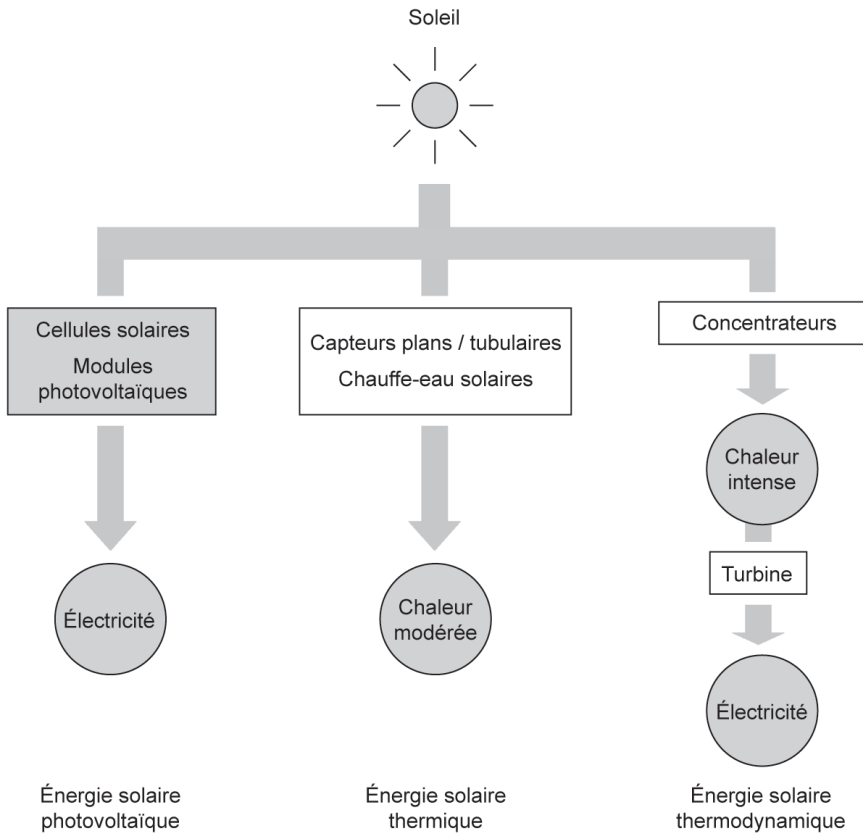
Soleil

Cellules solaires
Modules photovoltaïques

Électricité

Énergie solaire photovoltaïque

Capteurs plans / tubulaires
Chauffe-eau solaires

Chaleur modérée

Énergie solaire thermique

Concentrateurs

Chaleur intense

Turbine

Électricité

Énergie solaire thermodynamique